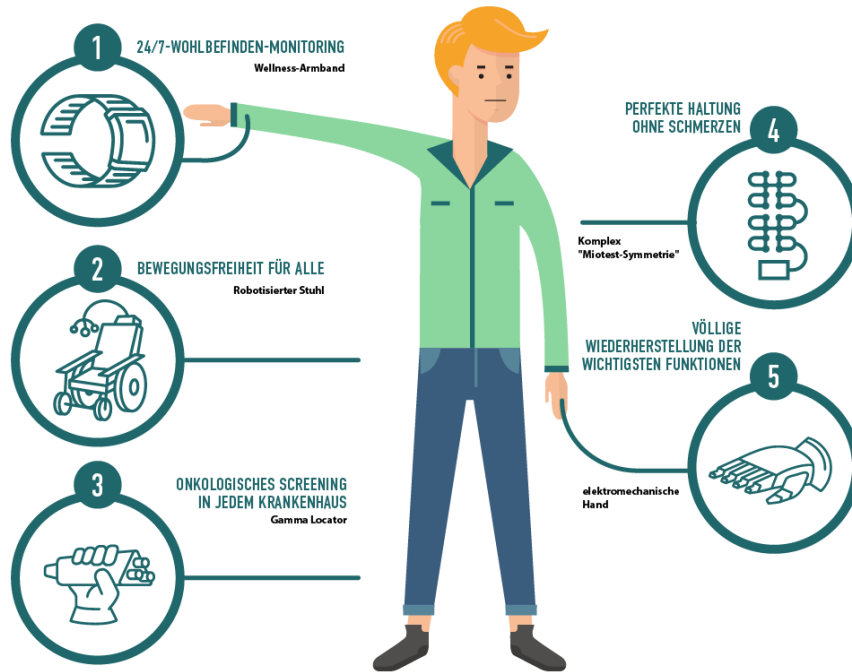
1
24/7-WOHLBEFINDEN-MONITORING
Wellness-Armband

2
BEWEGUNGSFREIHEIT FÜR ALLE
Robotisierter Stuhl

3
ONKOLOGISCHES SCREENING IN JEDEM KRANKENHAUS
Gamma Locator

PERFEKTE HALTUNG OHNE SCHMERZEN
4
Komplex "Miotest-Symmetrie"

VÖLLIGE WIEDERHERSTELLUNG DER WICHTIGSTEN FUNKTIONEN
5
elektromechanische Hand